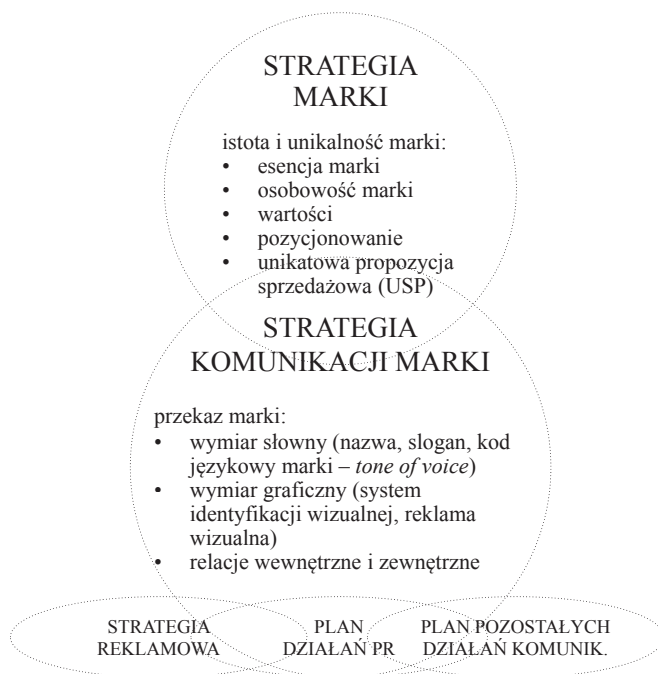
STRATEGIA MARKI

istota i unikalność marki:
• esencja marki
• osobowość marki
• wartości
• pozycjonowanie
• unikatowa propozycja sprzedażowa (USP)

STRATEGIA KOMUNIKACJI MARKI

przekaz marki:
• wymiar słowny (nazwa, slogan, kod językowy marki – *tone of voice*)
• wymiar graficzny (system identyfikacji wizualnej, reklama wizualna)
• relacje wewnętrzne i zewnętrzne

STRATEGIA REKLAMOWA

PLAN DZIAŁAŃ PR

PLAN POZOSTAŁYCH DZIAŁAŃ KOMUNIK.